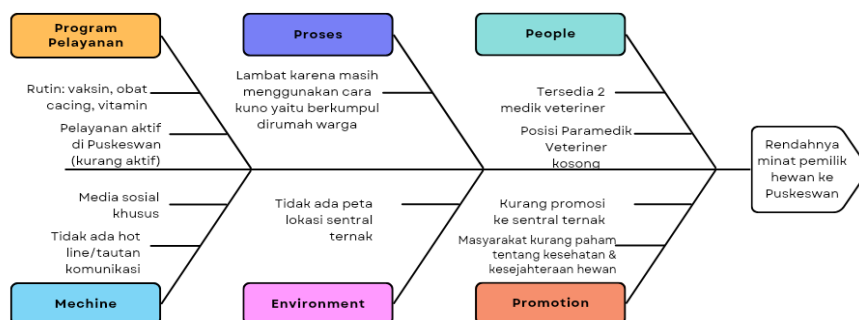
Program Pelayanan

Rutin: vaksin, obat cacing, vitamin

Pelayanan aktif di Puskeswan (kurang aktif)

Media sosial khusus

Tidak ada hot line/tautan komunikasi

Mechine

Proses

Lambat karena masih menggunakan cara kuno yaitu berkumpul dirumah warga

Tidak ada peta lokasi sentral ternak

Environment

People

Tersedia 2 medik veteriner

Posisi Paramedik Veteriner kosong

Kurang promosi ke sentral ternak

Masyarakat kurang paham tentang kesehatan & kesejahteraan hewan

Promotion

Rendahnya minat pemilik hewan ke Puskeswan